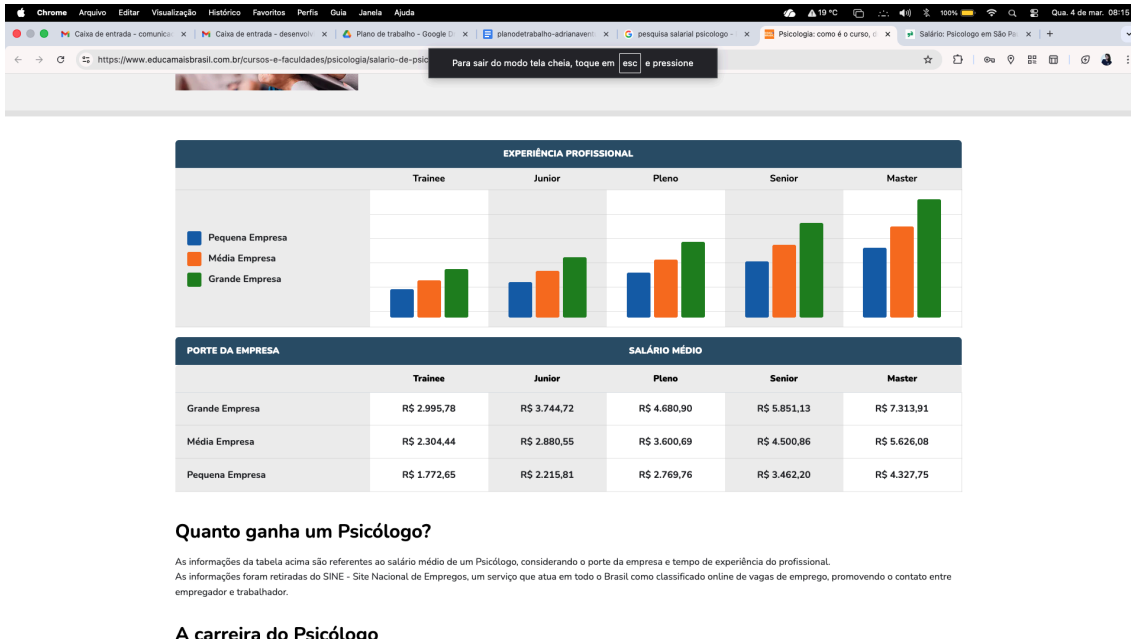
Chrome Arquivo Editar Visualização Histórico Favoritos Perfis Guia Janela Ajuda

19 °C 100% Qua. 4 de mar. 08:15

Caixa de entrada - comunica × Caixa de entrada - desenvolv × Plano de trabalho - Google D × planodetrabalho-adrianavent × pesquisa salarial psicologo - × Psicologia: como é o curso, c × Salário: Psicologo em São Pa × +

https://www.educamaisbrasil.com.br/cursos-e-faculdades/psicologia/salario-de-psic

Para sair do modo tela cheia, toque em esc e pressione

EXPERIÊNCIA PROFISSIONAL

| | Trainee | Junior | Pleno | Senior | Master |
|---|---|---|---|---|---|

Pequena Empresa
Média Empresa
Grande Empresa

| PORTE DA EMPRESA | SALÁRIO MÉDIO | | | | |
|---|---|---|---|---|---|
| | Trainee | Junior | Pleno | Senior | Master |
| Grande Empresa | R$ 2.995,78 | R$ 3.744,72 | R$ 4.680,90 | R$ 5.851,13 | R$ 7.313,91 |
| Média Empresa | R$ 2.304,44 | R$ 2.880,55 | R$ 3.600,69 | R$ 4.500,86 | R$ 5.626,08 |
| Pequena Empresa | R$ 1.772,65 | R$ 2.215,81 | R$ 2.769,76 | R$ 3.462,20 | R$ 4.327,75 |

Quanto ganha um Psicólogo?

As informações da tabela acima são referentes ao salário médio de um Psicólogo, considerando o porte da empresa e tempo de experiência do profissional.
As informações foram retiradas do SINE - Site Nacional de Empregos, um serviço que atua em todo o Brasil como classificado online de vagas de emprego, promovendo o contato entre empregador e trabalhador.

A carreira do Psicólogo